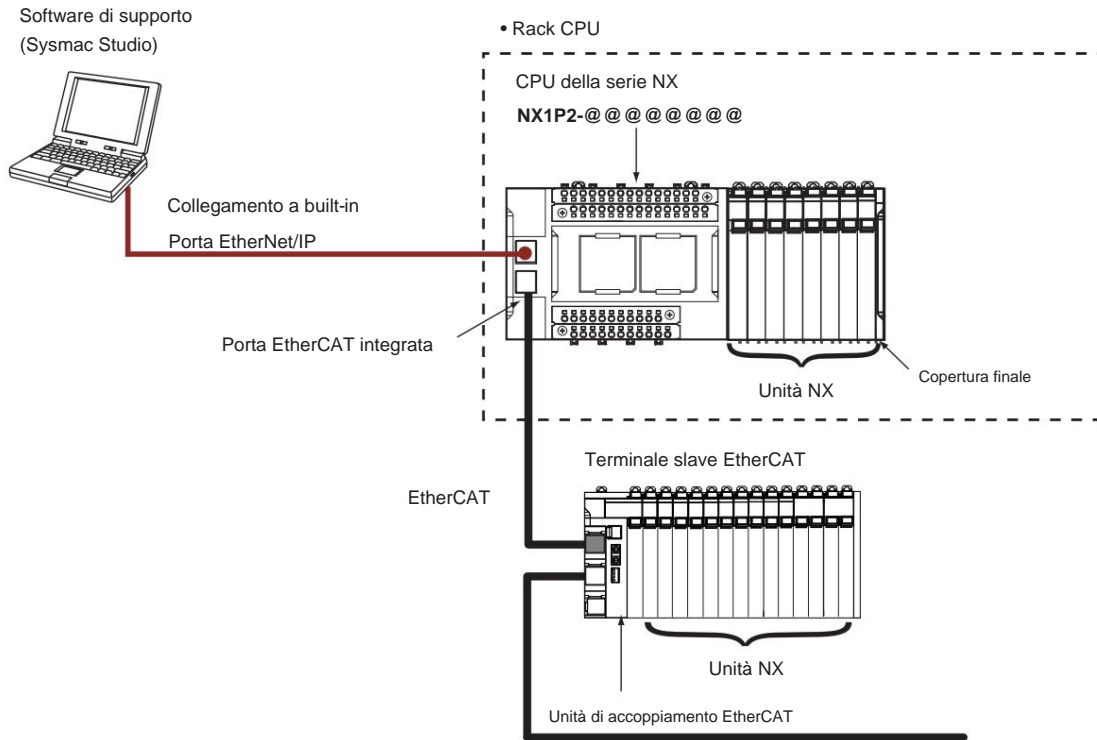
Software di supporto
(Sysmac Studio)

• Rack CPU

CPU della serie NX

NX1P2-@@@@@@@@

Collegamento a built-in

Porta EtherNet/IP

Porta EtherCAT integrata

Copertura finale

Unità NX

Terminale slave EtherCAT

EtherCAT

Unità NX

Unità di accoppiamento EtherCAT